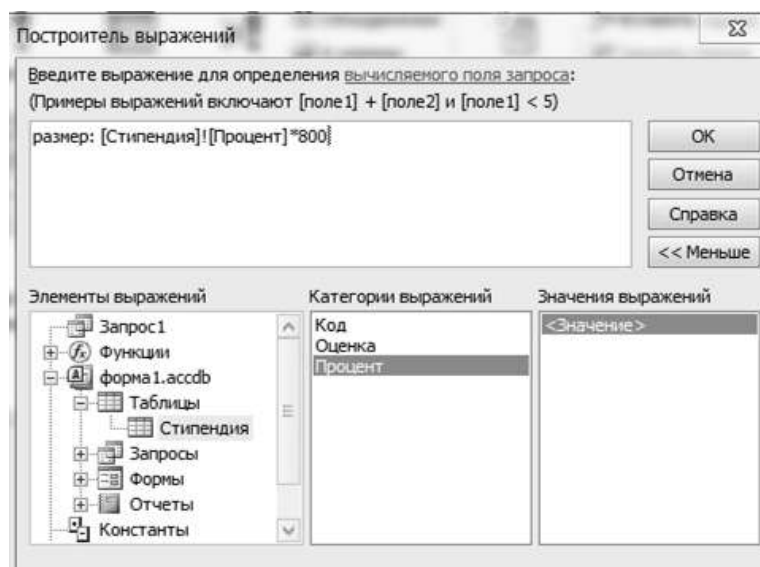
Построитель выражений

Введите выражение для определения вычисляемого поля запроса:
(Примеры выражений включают [поле1] + [поле2] и [поле1] < 5)

размер: [Стипендия]![Процент]*800

OK
Отмена
Справка
<< Меньше

Элементы выражений
Запрос1
Функции
форма1.accdb
Таблицы
Стипендия
Запросы
Формы
Отчеты
Константы

Категории выражений
Код
Оценка
Процент

Значения выражений
<Значение>